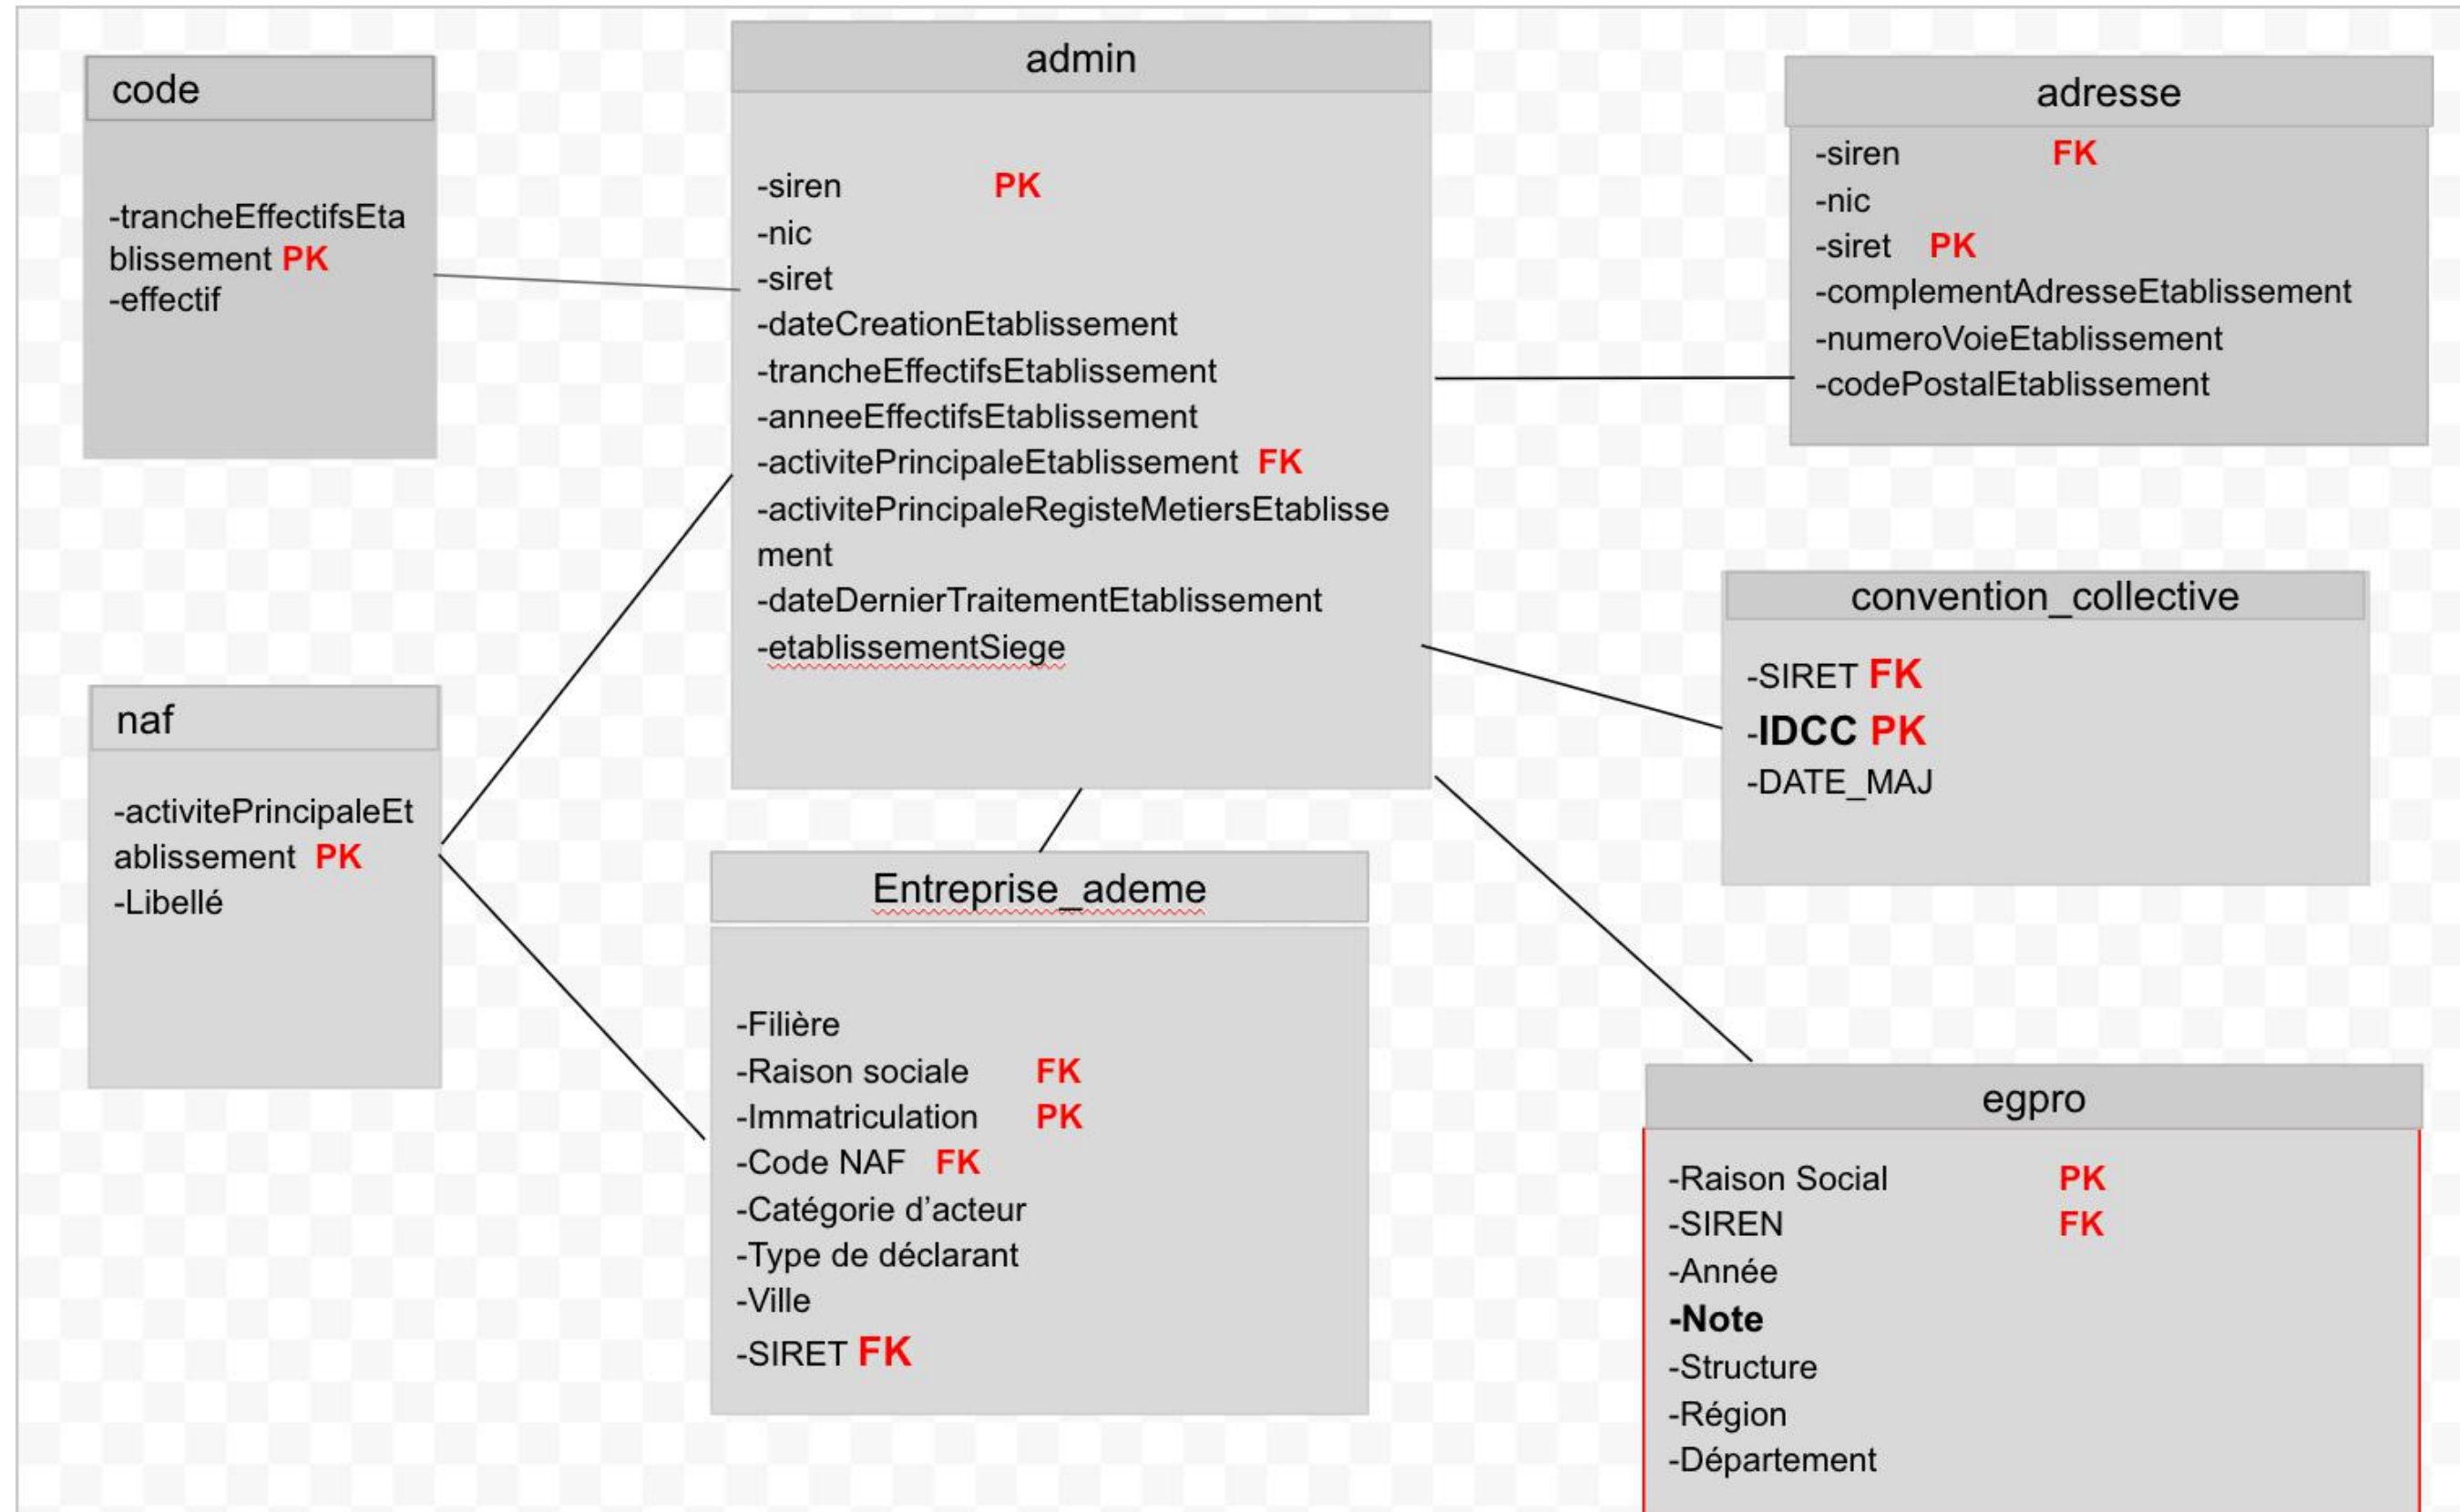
code

-trancheEffectifsEtablissement PK
-effectif

admin

-siren PK
-nic
-siret
-dateCreationEtablissement
-trancheEffectifsEtablissement
-anneeEffectifsEtablissement
-activitePrincipaleEtablissement FK
-activitePrincipaleRegisteMetiersEtablissement
-dateDernierTraitementEtablissement
-etablissementSiege

adresse

-siren FK
-nic
-siret PK
-complementAdresseEtablissement
-numeroVoieEtablissement
-codePostalEtablissement

naf

-activitePrincipaleEtablissement PK
-Libellé

convention_collective

-SIRET FK
-IDCC PK
-DATE_MAJ

Entreprise_ademe

-Filière
-Raison sociale FK
-Immatriculation PK
-Code NAF FK
-Catégorie d'acteur
-Type de déclarant
-Ville
-SIRET FK

egpro

-Raison Social PK
-SIREN FK
-Année
-Note
-Structure
-Région
-Département